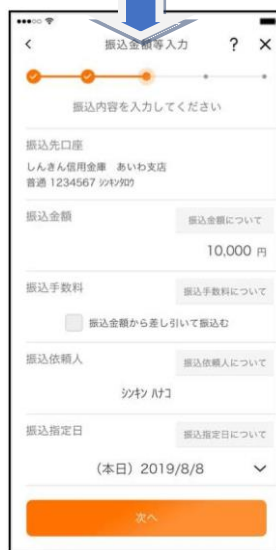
振込金額等入力

振込内容を入力してください

振込先口座
しんきん信用金庫　あいわ支店
普通 1234567 ｼﾝｷﾝﾀﾛｳ

振込金額
振込金額について
10,000 円

振込手数料
振込手数料について
振込金額から差し引いて振込む

振込依頼人
振込依頼人について
ｼﾝｷﾝ ﾊﾅｺ

振込指定日
振込指定日について
(本日) 2019/8/8

次へ